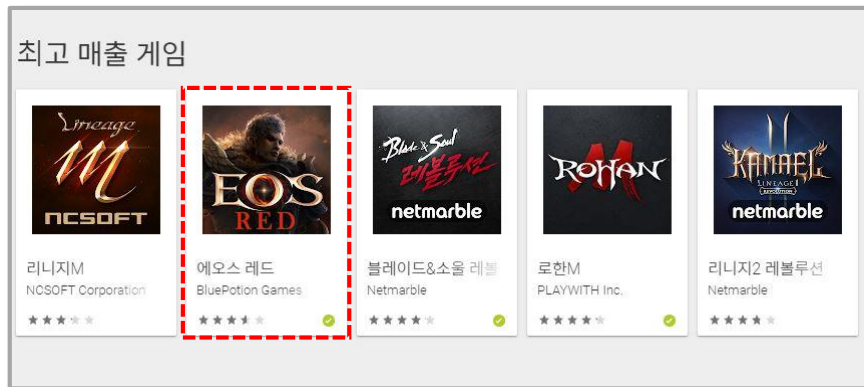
최고 매출 게임

Lineage M
NCSOFT
리니지M
NCSOFT Corporation

EOS RED
에오스 레드
BluePotion Games

Blade & Soul 레볼루션
netmarble
블레이드&소울 레볼
Netmarble

ROHAN M
로한M
PLAYWITH Inc.

KAMAEL LINEAGE II REVOLUTION
netmarble
리니지2 레볼루션
Netmarble